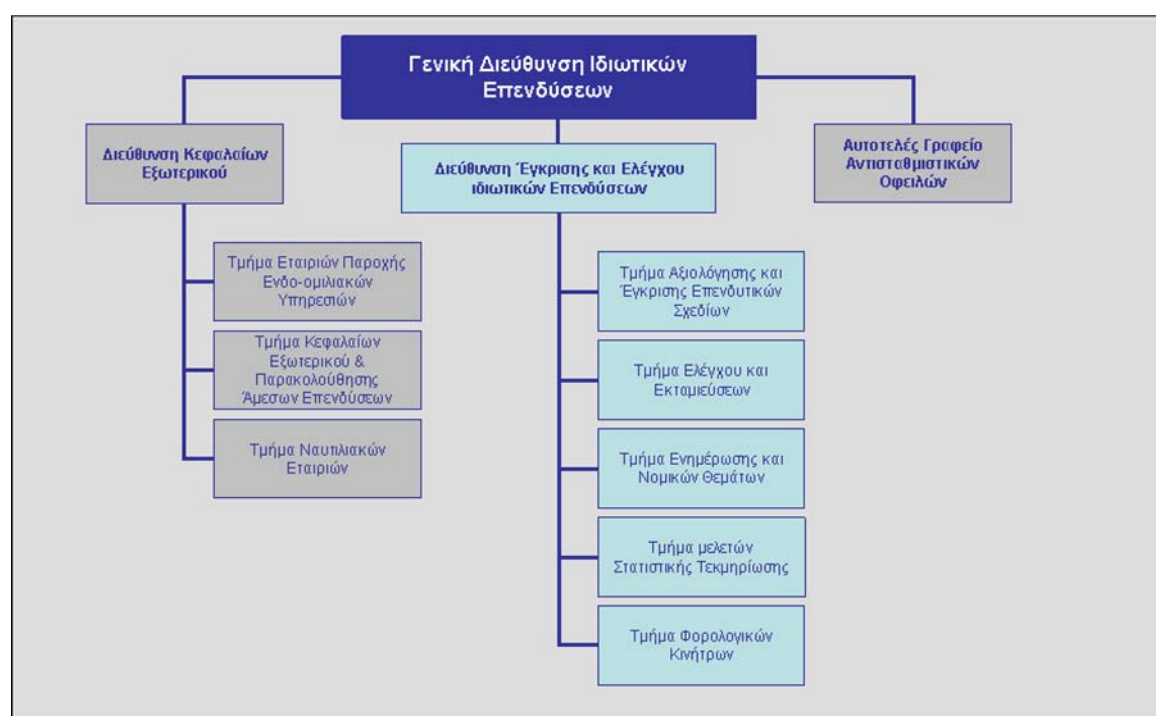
Γενική Διεύθυνση Ιδιωτικών Επενδύσεων

Διεύθυνση Κεφαλαίων Εξωτερικού

Τμήμα Εταιριών Παροχής Ενδο-ομιλιακών Υπηρεσιών

Τμήμα Κεφαλαίων Εξωτερικού & Παρακολούθησης Άμεσων Επενδύσεων

Τμήμα Ναυτιλιακών Εταιριών

Διεύθυνση Έγκρισης και Ελέγχου ιδιωτικών Επενδύσεων

Τμήμα Αξιολόγησης και Έγκρισης Επενδυτικών Σχεδίων

Τμήμα Ελέγχου και Εκταμιεύσεων

Τμήμα Ενημέρωσης και Νομικών Θεμάτων

Τμήμα μελετών Στατιστικής Τεκμηρίωσης

Τμήμα Φορολογικών Κινήτρων

Αυτοτελές Γραφείο Αντισταθμιστικών Οφειλών